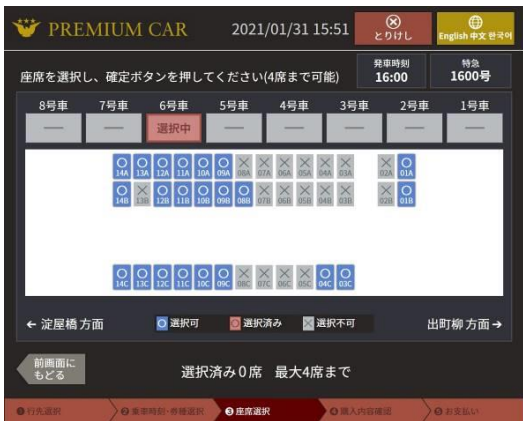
PREMIUM CAR 2021/01/31 15:51 とりけし English 中文 한국어

座席を選択し、確定ボタンを押してください(4席まで可能)

発車時刻 16:00

特急 1600号

| 8号車 | 7号車 | 6号車 | 5号車 | 4号車 | 3号車 | 2号車 | 1号車 |
|---|---|---|---|---|---|---|---|
| — | — | 選択中 | — | — | — | — | — |

14A 13A 12A 11A 10A 09A 08A 07A 06A 05A 04A 03A 02A 01A

14B 13B 12B 11B 10B 09B 08B 07B 06B 05B 04B 03B 02B 01B

14C 13C 12C 11C 10C 09C 08C 07C 06C 05C 04C 03C

← 淀屋橋 方面 選択可 選択済み 選択不可 出町柳 方面 →

前画面に もどる

選択済み0席 最大4席まで

❶ 行先選択 ❷ 乗車時刻・券種選択 ❸ 座席選択 ❹ 購入内容確認 ❺ お支払い